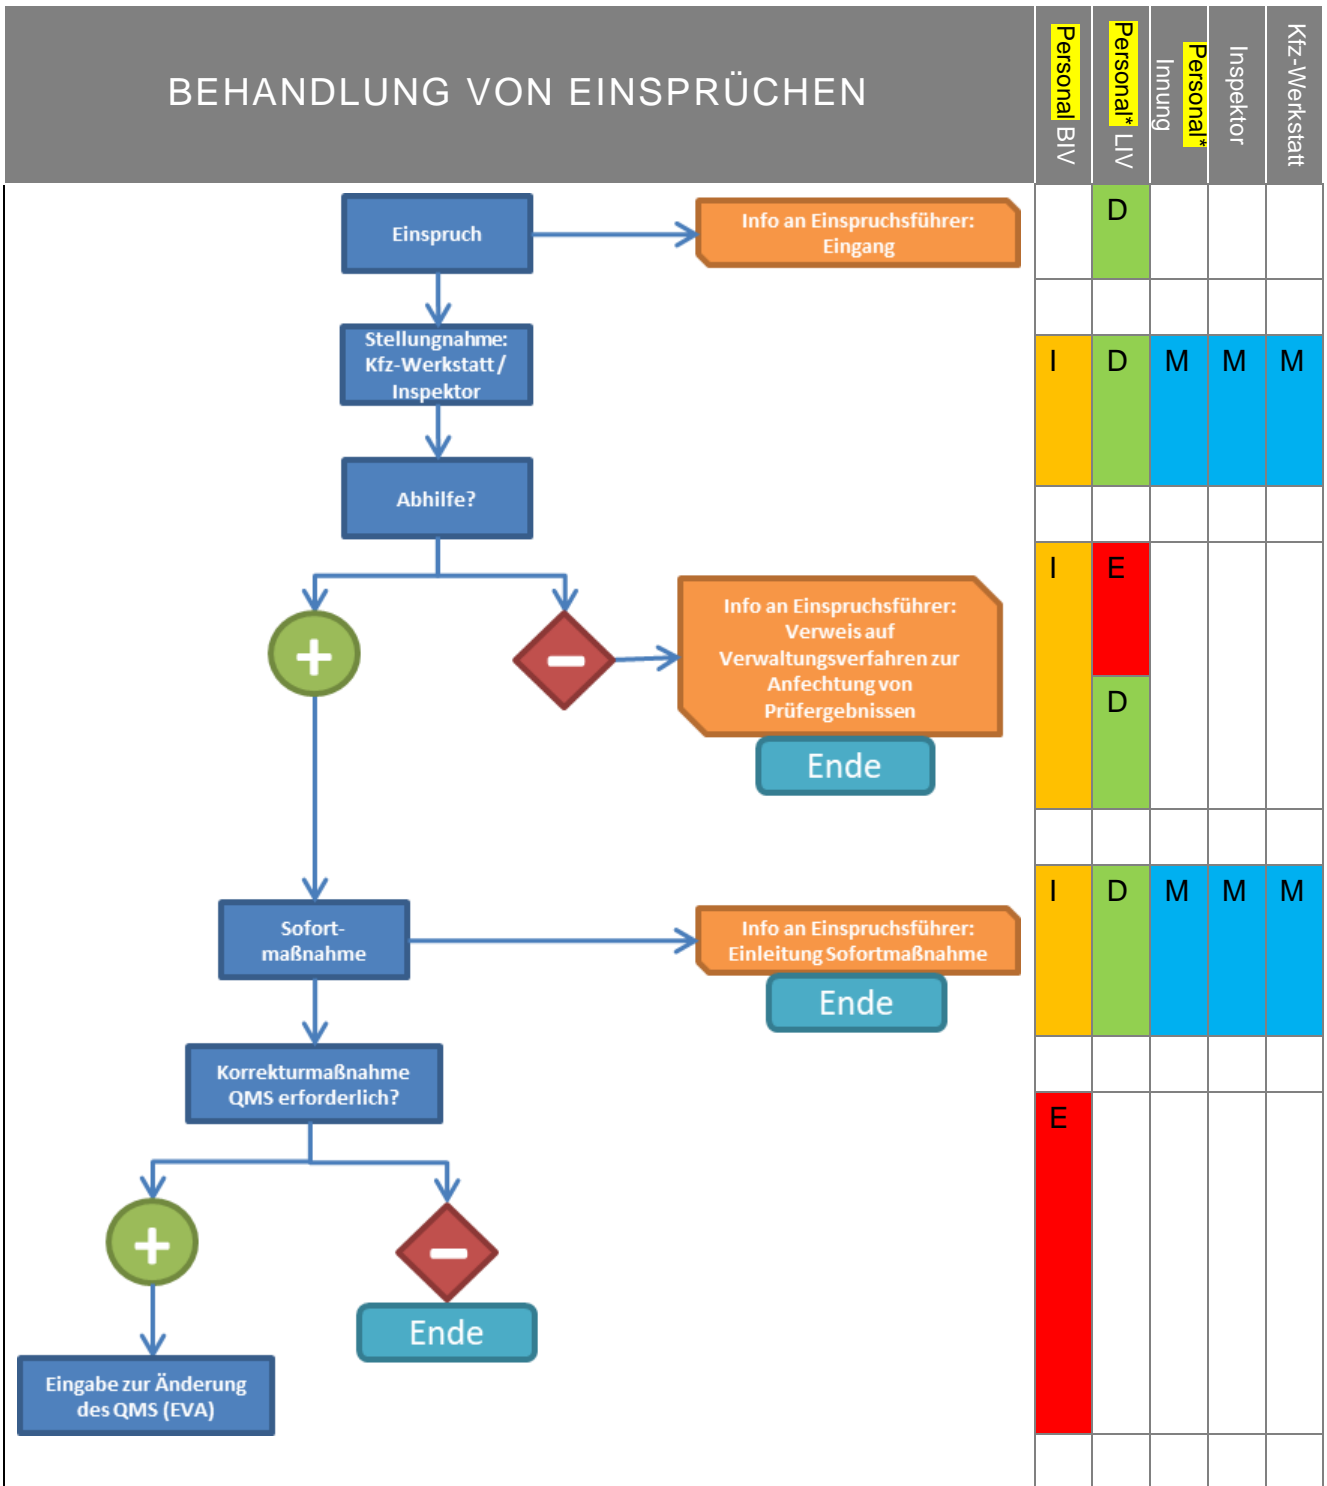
BEHANDLUNG VON EINSPRÜCHEN

| Personal BIV | Personal* LIV | Personal* Innung | Inspektor | Kfz-Werkstatt |
|---|---|---|---|---|
| | D | | | |
| | | | | |
| I | D | M | M | M |
| | | | | |
| I | E | | | |
| | D | | | |
| | | | | |
| I | D | M | M | M |
| | | | | |
| E | | | | |

Einspruch

Info an Einspruchsführer: Eingang

Stellungnahme: Kfz-Werkstatt / Inspektor

Abhilfe?

Info an Einspruchsführer: Verweis auf Verwaltungsverfahren zur Anfechtung von Prüfergebnissen

Ende

Sofort-maßnahme

Info an Einspruchsführer: Einleitung Sofortmaßnahme

Ende

Korrekturmaßnahme QMS erforderlich?

Ende

Eingabe zur Änderung des QMS (EVA)